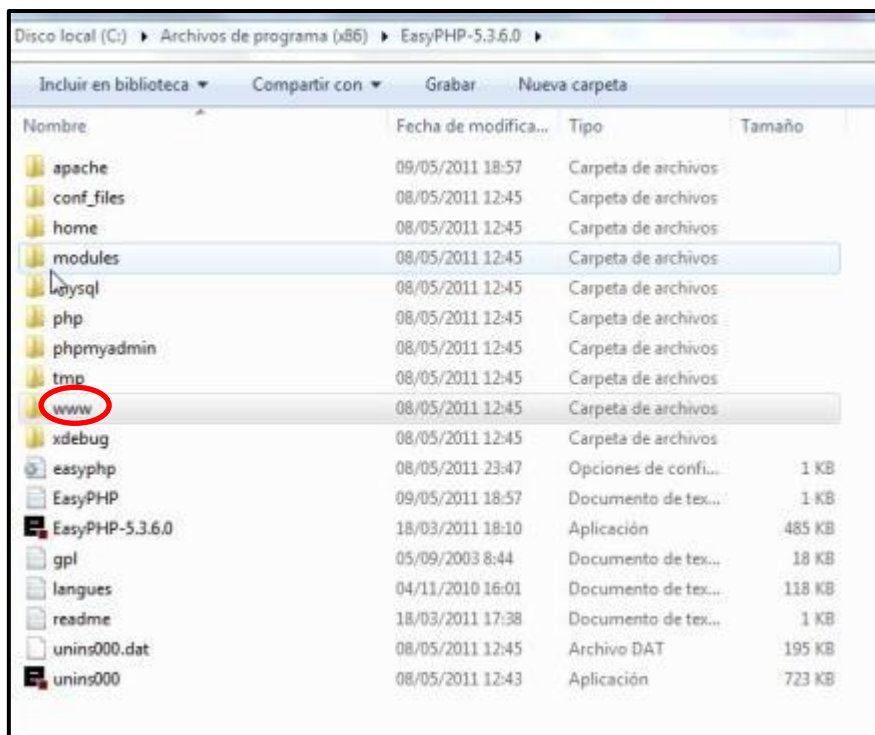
Disco local (C:) ▸ Archivos de programa (x86) ▸ EasyPHP-5.3.6.0 ▸

Incluir en biblioteca ▾ Compartir con ▾ Grabar Nueva carpeta

| Nombre | Fecha de modifica... | Tipo | Tamaño |
|---|---|---|---|
| apache | 09/05/2011 18:57 | Carpeta de archivos | |
| conf_files | 08/05/2011 12:45 | Carpeta de archivos | |
| home | 08/05/2011 12:45 | Carpeta de archivos | |
| modules | 08/05/2011 12:45 | Carpeta de archivos | |
| mysql | 08/05/2011 12:45 | Carpeta de archivos | |
| php | 08/05/2011 12:45 | Carpeta de archivos | |
| phpmyadmin | 08/05/2011 12:45 | Carpeta de archivos | |
| tmp | 08/05/2011 12:45 | Carpeta de archivos | |
| www | 08/05/2011 12:45 | Carpeta de archivos | |
| xdebug | 08/05/2011 12:45 | Carpeta de archivos | |
| easyphp | 08/05/2011 23:47 | Opciones de confi... | 1 KB |
| EasyPHP | 09/05/2011 18:57 | Documento de tex... | 1 KB |
| EasyPHP-5.3.6.0 | 18/03/2011 18:10 | Aplicación | 485 KB |
| gpl | 05/09/2003 8:44 | Documento de tex... | 18 KB |
| langues | 04/11/2010 16:01 | Documento de tex... | 118 KB |
| readme | 18/03/2011 17:38 | Documento de tex... | 1 KB |
| unins000.dat | 08/05/2011 12:45 | Archivo DAT | 195 KB |
| unins000 | 08/05/2011 12:43 | Aplicación | 723 KB |